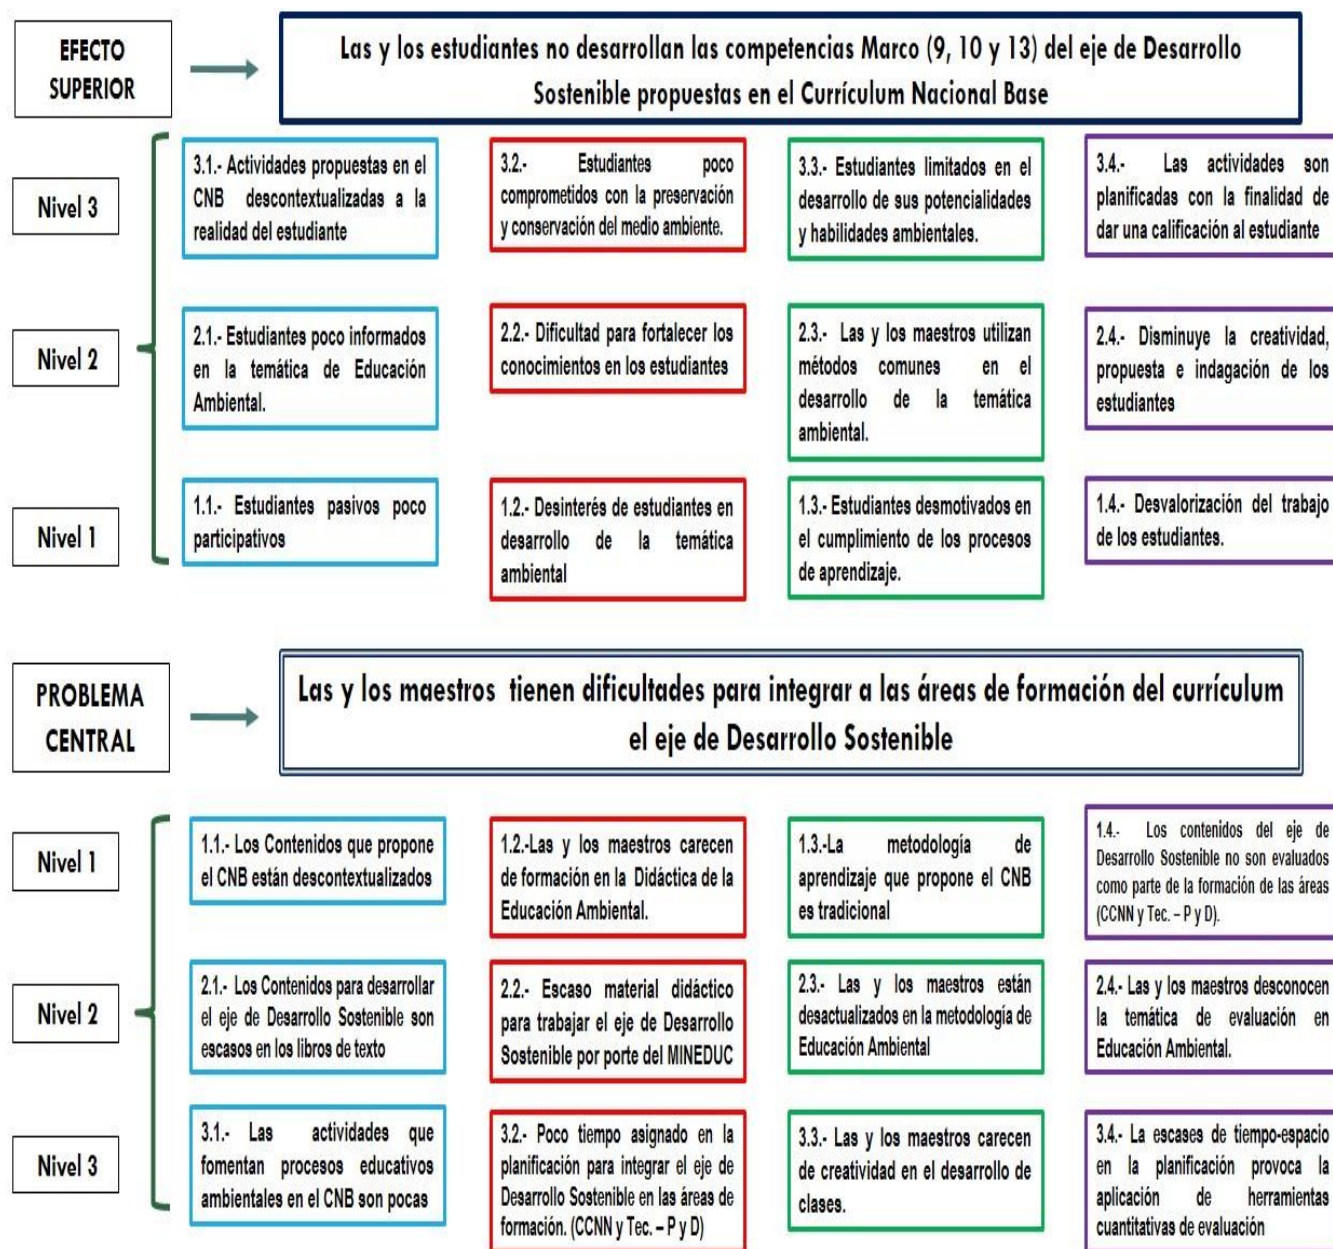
EFECTO SUPERIOR

Las y los estudiantes no desarrollan las competencias Marco (9, 10 y 13) del eje de Desarrollo Sostenible propuestas en el Currículum Nacional Base

Nivel 3

3.1.- Actividades propuestas en el CNB descontextualizadas a la realidad del estudiante

3.2.- Estudiantes poco comprometidos con la preservación y conservación del medio ambiente.

3.3.- Estudiantes limitados en el desarrollo de sus potencialidades y habilidades ambientales.

3.4.- Las actividades son planificadas con la finalidad de dar una calificación al estudiante

Nivel 2

2.1.- Estudiantes poco informados en la temática de Educación Ambiental.

2.2.- Dificultad para fortalecer los conocimientos en los estudiantes

2.3.- Las y los maestros utilizan métodos comunes en el desarrollo de la temática ambiental.

2.4.- Disminuye la creatividad, propuesta e indagación de los estudiantes

Nivel 1

1.1.- Estudiantes pasivos poco participativos

1.2.- Desinterés de estudiantes en desarrollo de la temática ambiental

1.3.- Estudiantes desmotivados en el cumplimiento de los procesos de aprendizaje.

1.4.- Desvalorización del trabajo de los estudiantes.

PROBLEMA CENTRAL

Las y los maestros tienen dificultades para integrar a las áreas de formación del currículum el eje de Desarrollo Sostenible

Nivel 1

1.1.- Los Contenidos que propone el CNB están descontextualizados

1.2.-Las y los maestros carecen de formación en la Didáctica de la Educación Ambiental.

1.3.-La metodología de aprendizaje que propone el CNB es tradicional

1.4.- Los contenidos del eje de Desarrollo Sostenible no son evaluados como parte de la formación de las áreas (CCNN y Tec. – P y D).

Nivel 2

2.1.- Los Contenidos para desarrollar el eje de Desarrollo Sostenible son escasos en los libros de texto

2.2.- Escaso material didáctico para trabajar el eje de Desarrollo Sostenible por porte del MINEDUC

2.3.- Las y los maestros están desactualizados en la metodología de Educación Ambiental

2.4.- Las y los maestros desconocen la temática de evaluación en Educación Ambiental.

Nivel 3

3.1.- Las actividades que fomentan procesos educativos ambientales en el CNB son pocas

3.2.- Poco tiempo asignado en la planificación para integrar el eje de Desarrollo Sostenible en las áreas de formación. (CCNN y Tec. – P y D)

3.3.- Las y los maestros carecen de creatividad en el desarrollo de clases.

3.4.- La escases de tiempo-espacio en la planificación provoca la aplicación de herramientas cuantitativas de evaluación